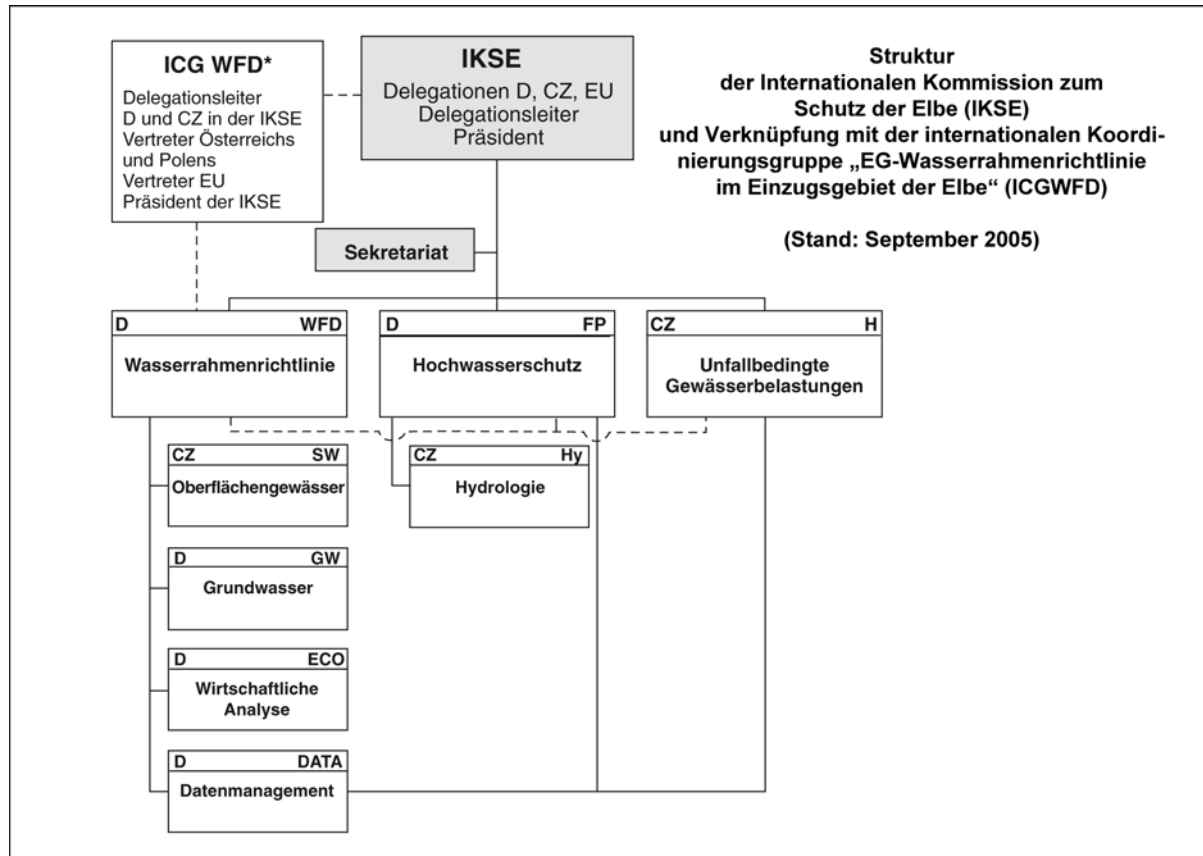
ICG WFD*
Delegationsleiter D und CZ in der IKSE
Vertreter Österreichs und Polens
Vertreter EU
Präsident der IKSE

IKSE
Delegationen D, CZ, EU
Delegationsleiter
Präsident

Struktur der Internationalen Kommission zum Schutz der Elbe (IKSE) und Verknüpfung mit der internationalen Koordinierungsgruppe „EG-Wasserrahmenrichtlinie im Einzugsgebiet der Elbe“ (ICGWFD)

(Stand: September 2005)

Sekretariat

D WFD
Wasserrahmenrichtlinie

D FP
Hochwasserschutz

CZ H
Unfallbedingte Gewässerbelastungen

CZ SW
Oberflächengewässer

CZ Hy
Hydrologie

D GW
Grundwasser

D ECO
Wirtschaftliche Analyse

D DATA
Datenmanagement